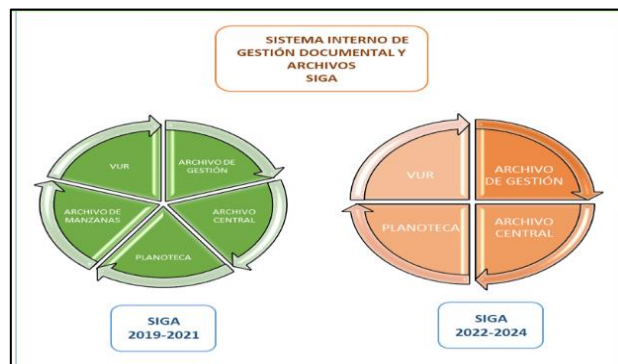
SISTEMA INTERNO DE GESTIÓN DOCUMENTAL Y ARCHIVOS
SIGA

VUR
ARCHIVO DE GESTIÓN
ARCHIVO CENTRAL
PLANOTECA
ARCHIVO DE MANZANAS

VUR
ARCHIVO DE GESTIÓN
ARCHIVO CENTRAL
PLANOTECA

SIGA
2019-2021

SIGA
2022-2024